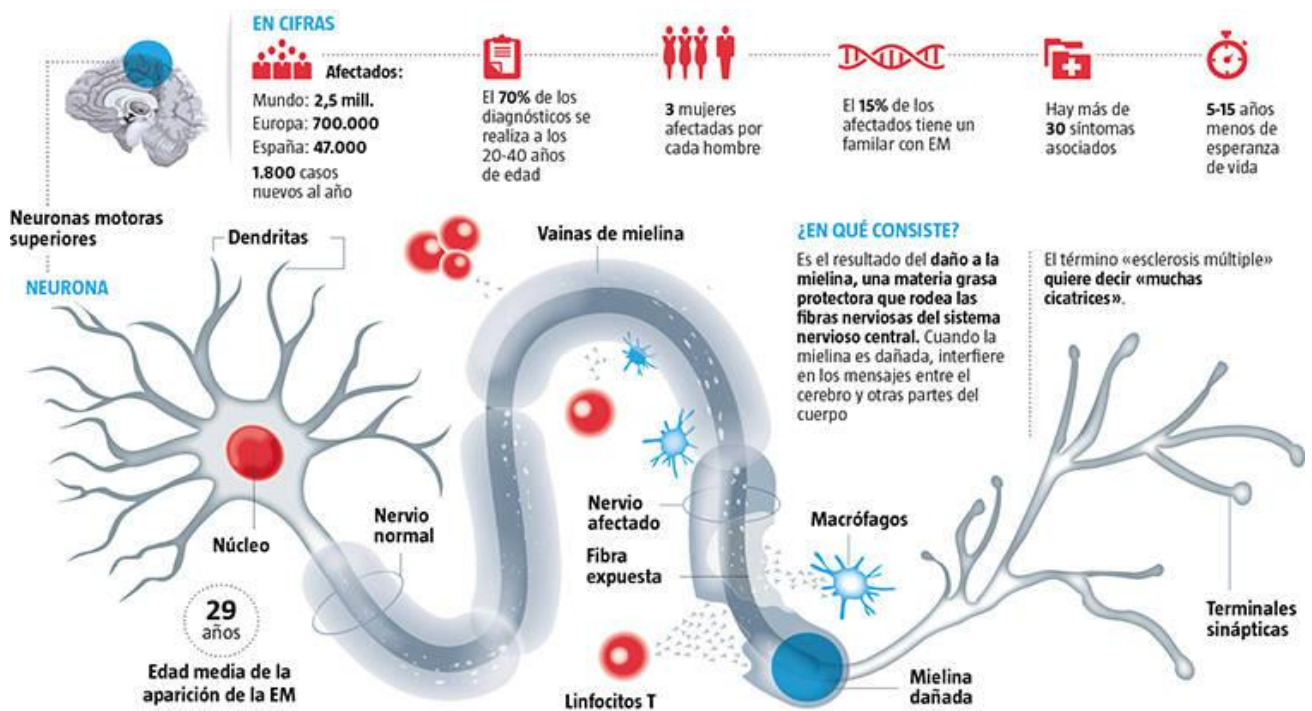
EN CIFRAS

Afectados:
Mundo: **2,5 mill.**
Europa: **700.000**
España: **47.000**
**1.800** casos nuevos al año

El **70%** de los diagnósticos se realiza a los 20-40 años de edad

**3** mujeres afectadas por cada hombre

El **15%** de los afectados tiene un familar con EM

Hay más de **30** síntomas asociados

**5-15** años menos de esperanza de vida

Neuronas motoras superiores

NEURONA

Dendritas

Vainas de mielina

¿EN QUÉ CONSISTE?

Es el resultado del **daño a la mielina, una materia grasa protectora que rodea las fibras nerviosas del sistema nervioso central.** Cuando la mielina es dañada, interfiere en los mensajes entre el cerebro y otras partes del cuerpo

El término «esclerosis múltiple» **quiere decir «muchas cicatrices».**

Núcleo

Nervio normal

Nervio afectado

Fibra expuesta

Macrófagos

29 años

Edad media de la aparición de la EM

Linfocitos T

Mielina dañada

Terminales sinápticas